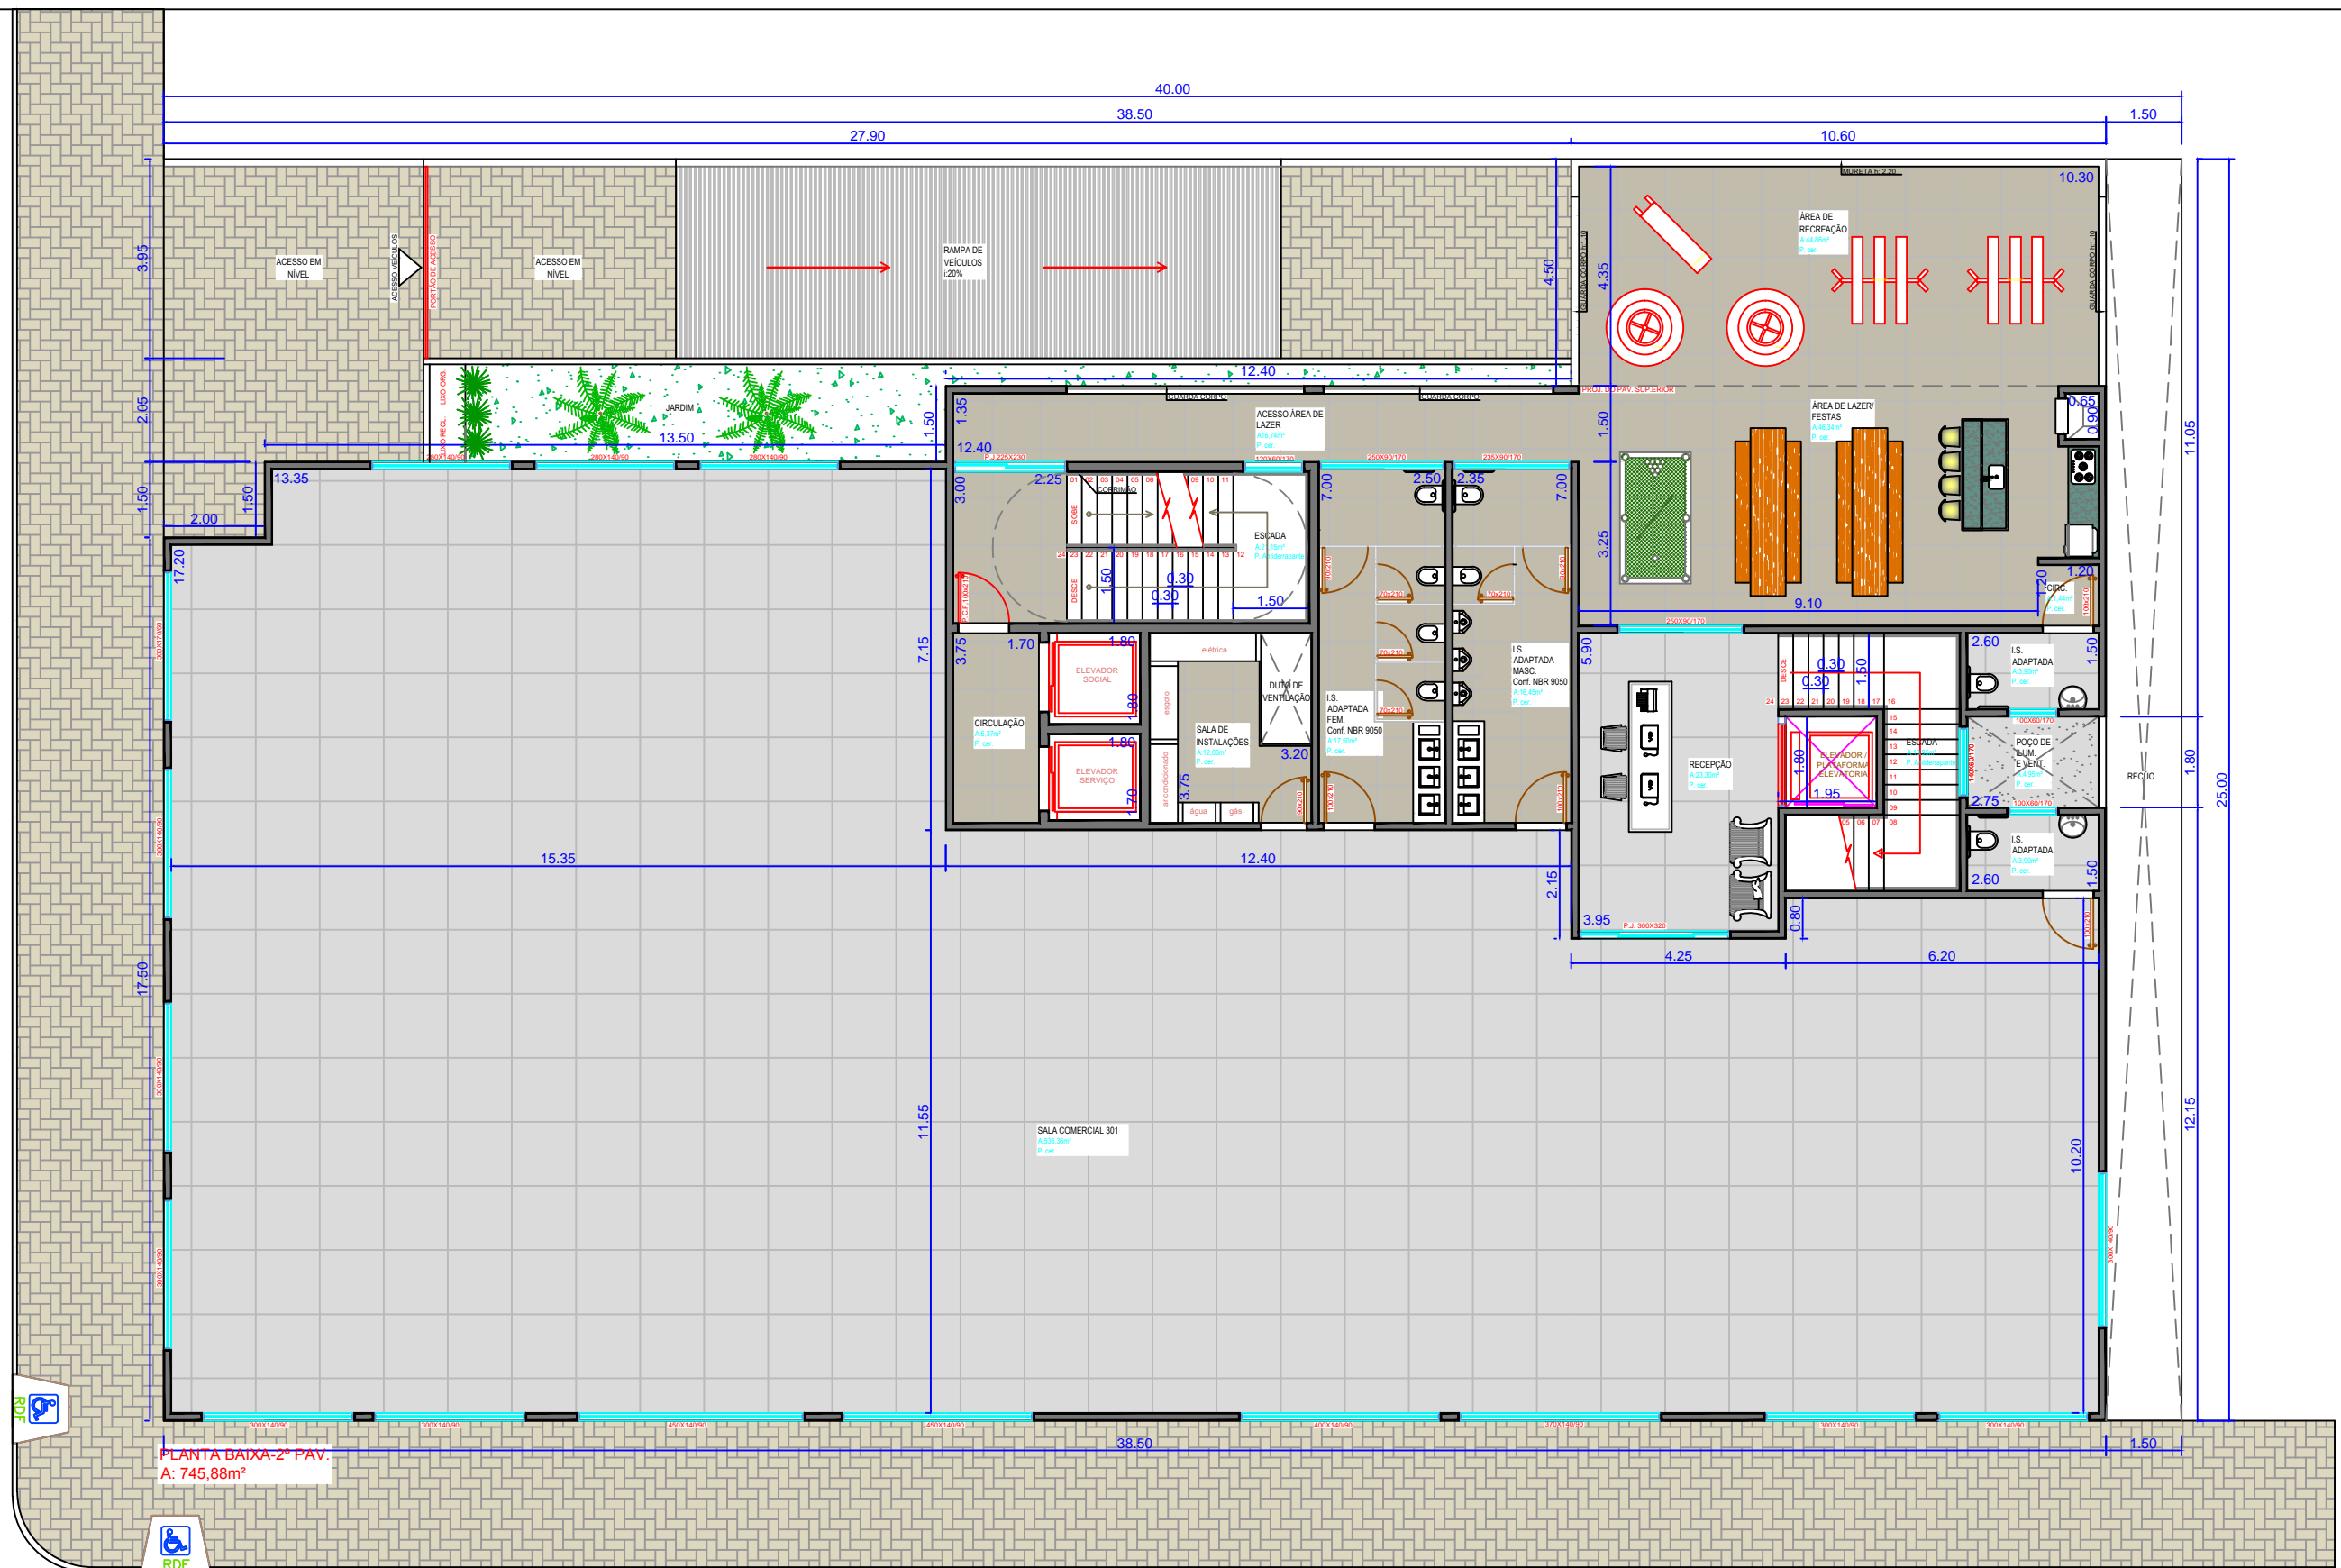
40.00
38.50
1.50
27.90
10.60
3.95
ACESSO EM NÍVEL
ACESSO VEÍCULOS
PORTÃO DE ACESSO
ACESSO EM NÍVEL
RAMPA DE VEÍCULOS i:20%
4.50
4.35
MURETA h: 2.20
10.30
ÁREA DE RECREAÇÃO
GUARDA CORPO h:1.10
GUARDA CORPO h:1.10
2.05
LIXO ORG.
LIXO RECL.
JARDIM
13.50
12.40
1.35
1.50
GUARDA CORPO
GUARDA CORPO
ACESSO ÁREA DE LAZER
PROJ. DO PAV. SUPERIOR
ÁREA DE LAZER/ FESTAS
0.65
0.90
12.40
P.J.225X230
280X140/90
280X140/90
280X140/90
120X60/170
250X90/170
235X90/170
13.35
1.50
1.50
2.00
2.25
3.00
ESCADA
SOBE
DESCE
1.50
0.30
0.30
1.50
7.00
2.50
2.35
7.00
3.25
1.20
CIRC.
9.10
17.20
250X90/170
3.75
1.70
1.80
ELEVADOR SOCIAL
1.80
elétrica
esgoto
DUTO DE VENTILAÇÃO
I.S. ADAPTADA MASC. Conf. NBR 9050
5.90
DESCE
0.30
0.30
1.50
2.60
I.S. ADAPTADA
1.50
7.15
CIRCULAÇÃO
1.80
ELEVADOR SERVIÇO
SALA DE INSTALAÇÕES
3.20
I.S. ADAPTADA FEM. Conf. NBR 9050
ar condicionado
3.75
1.70
água
gás
RECEPÇÃO
1.80
ELEVADOR / PLATAFORMA ELEVATÓRIA
1.95
ESCADA
POÇO DE ILUM. E VENT.
100X60/170
100X60/170
2.75
RECUO
1.80
11.05
25.00
15.35
12.40
2.15
2.60
I.S. ADAPTADA
1.50
0.80
3.95
P.J. 300X320
4.25
6.20
17.50
11.55
SALA COMERCIAL 301
10.20
12.15
300X140/90
300X140/90
450X140/90
450X140/90
400X140/90
370X140/90
300X140/90
300X140/90
38.50
1.50
PLANTA BAIXA-2º PAV.
A: 745,88m²
RDF
RDF